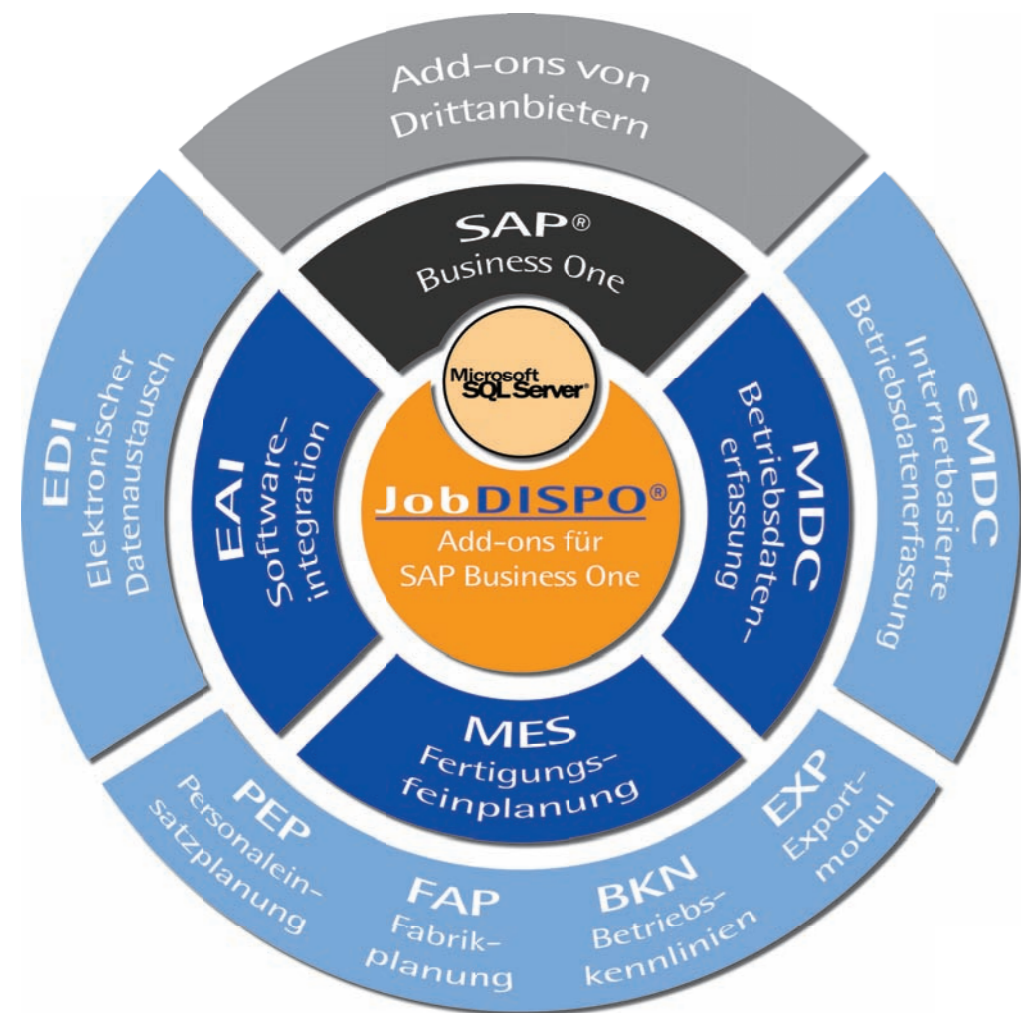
Add-ons von Drittanbietern

SAP®
Business One

Microsoft SQL Server

JobDISPO®
Add-ons für SAP Business One

EDI
Elektronischer Datenaustausch

EAI
Software-integration

MDC
Betriebsdaten-erfassung

eMDC
Internetbasierte Betriebsdatenerfassung

MES
Fertigungs-feinplanung

PEP
Personalein-satzplanung

FAP
Fabrik-planung

BKN
Betriebs-kennlinien

EXP
Export-modul